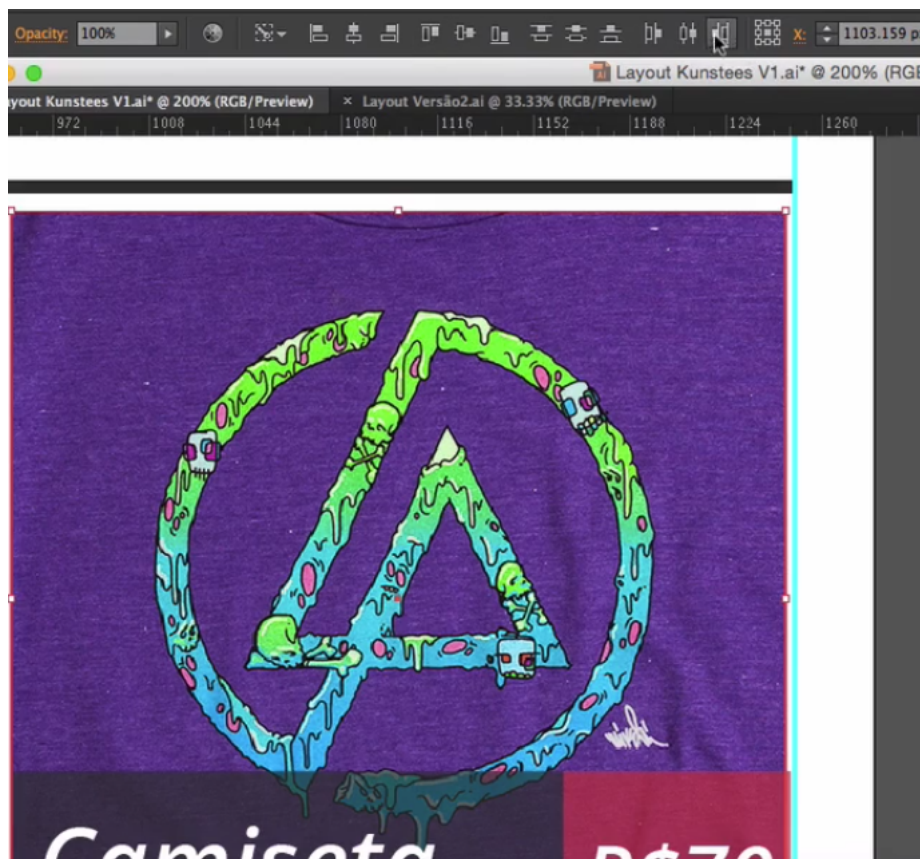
Opacity: 100%
X: 1103.159 p
Layout Kunstees V1.ai* @ 200% (RGB
ayout Kunstees V1.ai* @ 200% (RGB/Preview)
× Layout Versão2.ai @ 33.33% (RGB/Preview)
972 1008 1044 1080 1116 1152 1188 1224 1260
Camiseta
R$70